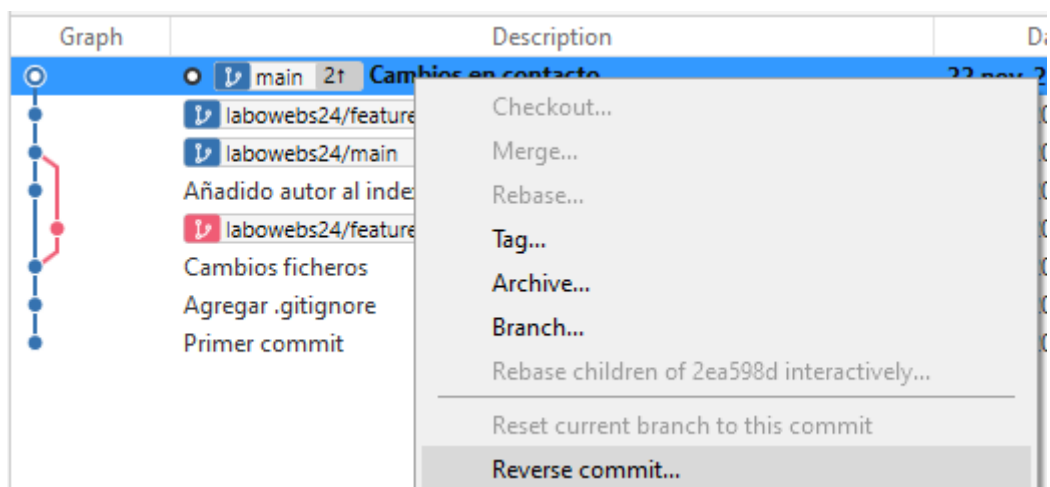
| Graph | Description | Da |
|---|---|---|
| | main 2↑ Cambios en contacto | 22 nov 2 |
| | labowebs24/feature | |
| | labowebs24/main | |
| | Añadido autor al inde | |
| | labowebs24/feature | |
| | Cambios ficheros | |
| | Agregar .gitignore | |
| | Primer commit | |

Checkout...
Merge...
Rebase...
Tag...
Archive...
Branch...
Rebase children of 2ea598d interactively...
Reset current branch to this commit
Reverse commit...